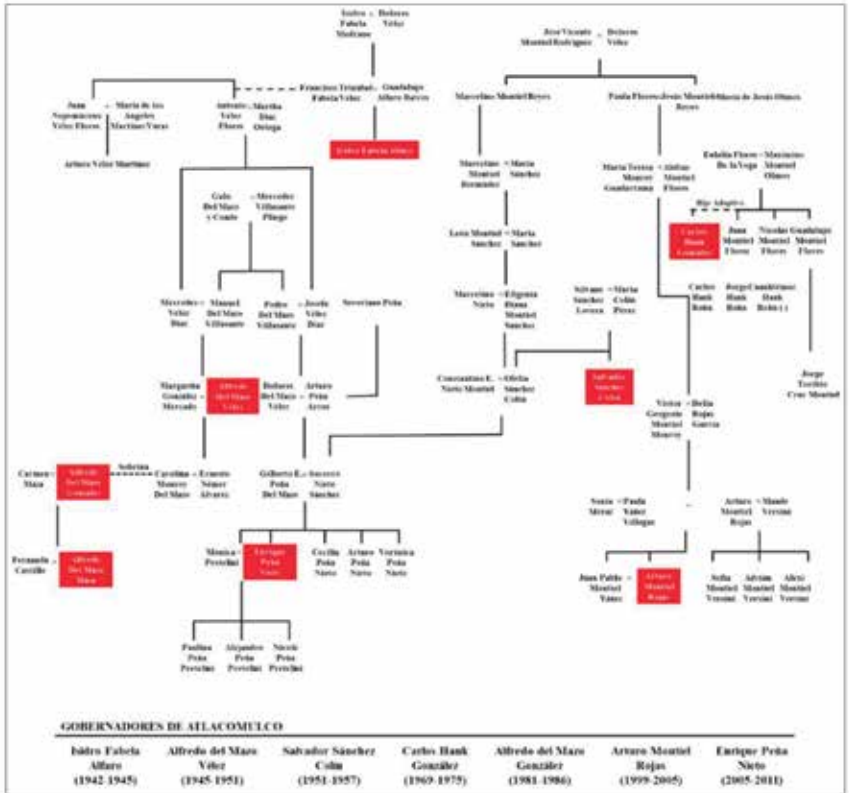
Isidro Fabela Medrano = Dolores Vélez

José Vicente Montiel Rodríguez = Dolores Vélez

Juan Nepomuceno Vélez Flores = María de los Ángeles Martínez Varas

Antonio Vélez Flores = Martha Díaz Ortega

Francisco Trinidad Fabela Vélez = Guadalupe Alfaro Barreto

Isidro Fabela Alfaro

Arturo Vélez Martínez

Marcelino Montiel Reyes

Paula Flores = Jesús Montiel Reyes = María de Jesús Olmos

Gala Del Mazo y Conde = Mercedes Villasante Pliego

Marcelino Montiel Bermúdez = María Sánchez

Luis Montiel Sánchez = María Sánchez

María Teresa Monroy Guadarrama = Ángel Montiel Flores

Eulalia Flores De la Vega = Maximino Montiel Olmos

Hijo Adoptivo

Carlos Hank González

Juan Montiel Flores

Nicolás Montiel Flores

Guadalupe Montiel Flores

Mercedes Vélez Díaz

Manuel Del Mazo Villasante

Pedro Del Mazo Villasante = Josefa Vélez Díaz

Severiano Peña

Marcelino Nieto = Eligenia Ileana Montiel Sánchez

Silvano Sánchez Lovera = María Colín Pérez

Carlos Hank Rohn

Jorge Hank Rohn

Cuauhtémoc Hank Rohn (+)

Jorge Tesillos Cruz Montiel

Margarita González Mercado = Alfredo Del Mazo Vélez

Dolores Del Mazo Vélez = Arturo Peña Arcos

Constantino E. Nieto Montiel = Ofelia Sánchez Colín

Salvador Sánchez Colín

Víctor Gregorio Montiel Monroy = Delia Rojas García

Carmen Maza = Alfredo Del Mazo González

Sobrina

Carolina Monroy Del Mazo = Ernesto Némer Álvarez

Gilberto E. Peña Del Mazo = Socorro Nieto Sánchez

Sonia Mercé = Paula Yánez Villegas

Arturo Montiel Rojas = Maude Versini

Fernanda Castillo = Alfredo Del Mazo Maza

Mónica Pretelini = Enrique Peña Nieto

Cecilia Peña Nieto

Arturo Peña Nieto

Verónica Peña Nieto

Juan Pablo Montiel Yánez

Arturo Montiel Rojas

Sofía Montiel Versini

Adrián Montiel Versini

Alexi Montiel Versini

Paulina Peña Pretelini

Alejandro Peña Pretelini

Nicole Peña Pretelini

GOBERNADORES DE ATLACOMULCO

| Isidro Fabela Alfaro (1942-1945) | Alfredo del Mazo Vélez (1945-1951) | Salvador Sánchez Colín (1951-1957) | Carlos Hank González (1969-1975) | Alfredo del Mazo González (1981-1986) | Arturo Montiel Rojas (1999-2005) | Enrique Peña Nieto (2005-2011) |
|---|---|---|---|---|---|---|